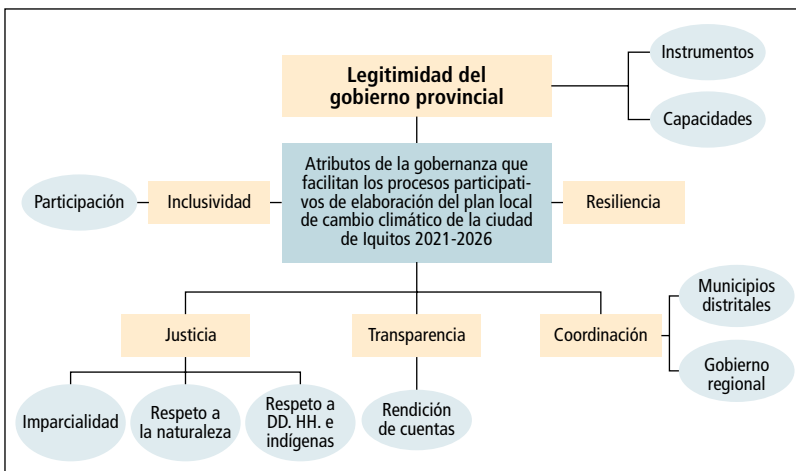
Legitimidad del gobierno provincial

Instrumentos

Capacidades

Participación

Inclusividad

Atributos de la gobernanza que facilitan los procesos participativos de elaboración del plan local de cambio climático de la ciudad de Iquitos 2021-2026

Resiliencia

Justicia

Transparencia

Coordinación

Municipios distritales

Gobierno regional

Imparcialidad

Respeto a la naturaleza

Respeto a DD. HH. e indígenas

Rendición de cuentas